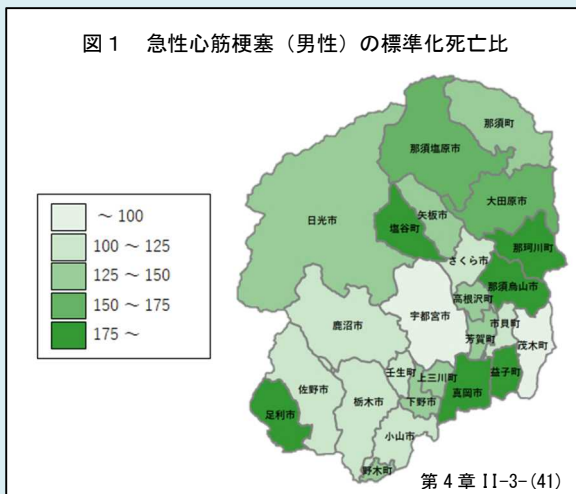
図１　急性心筋梗塞（男性）の標準化死亡比

～ 100
100 ～ 125
125 ～ 150
150 ～ 175
175 ～

那須町
那須塩原市
大田原市
日光市
矢板市
塩谷町
那珂川町
さくら市
那須烏山市
高根沢町
宇都宮市
鹿沼市
市貝町
芳賀町
茂木町
壬生町
上三川町
益子町
佐野市
栃木市
下野市
真岡市
足利市
小山市
野木町

第４章 II-3-(41)